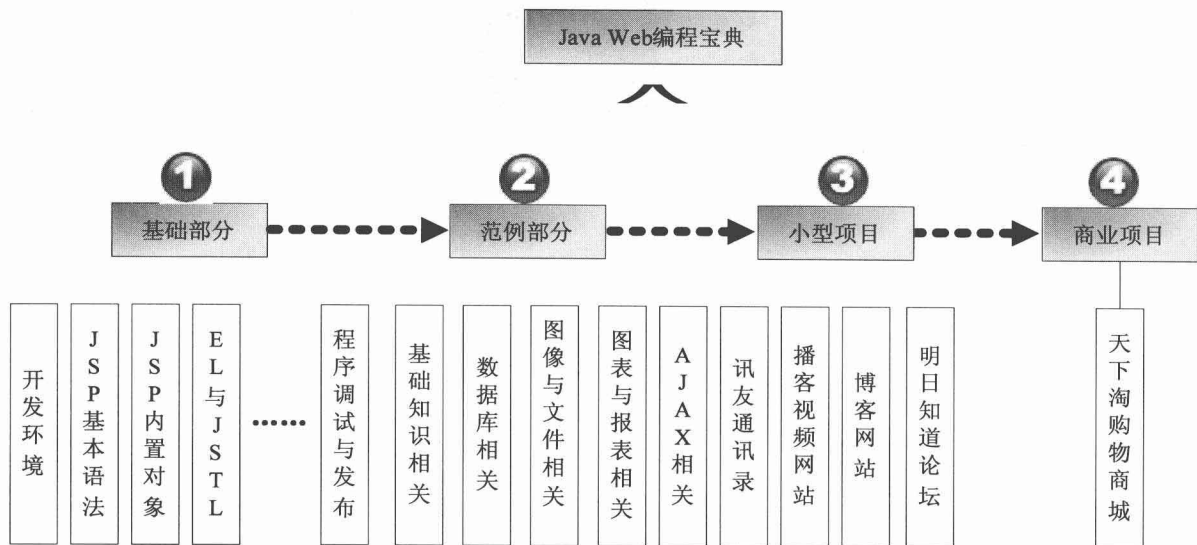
Java Web编程宝典

1
基础部分

2
范例部分

3
小型项目

4
商业项目

开发环境

JSP基本语法

JSP内置对象

EL与JSTL

……

程序调试与发布

基础知识相关

数据库相关

图像与文件相关

图表与报表相关

AJAX相关

讯友通讯录

播客视频网站

博客网站

明日知道论坛

天下淘购物商城